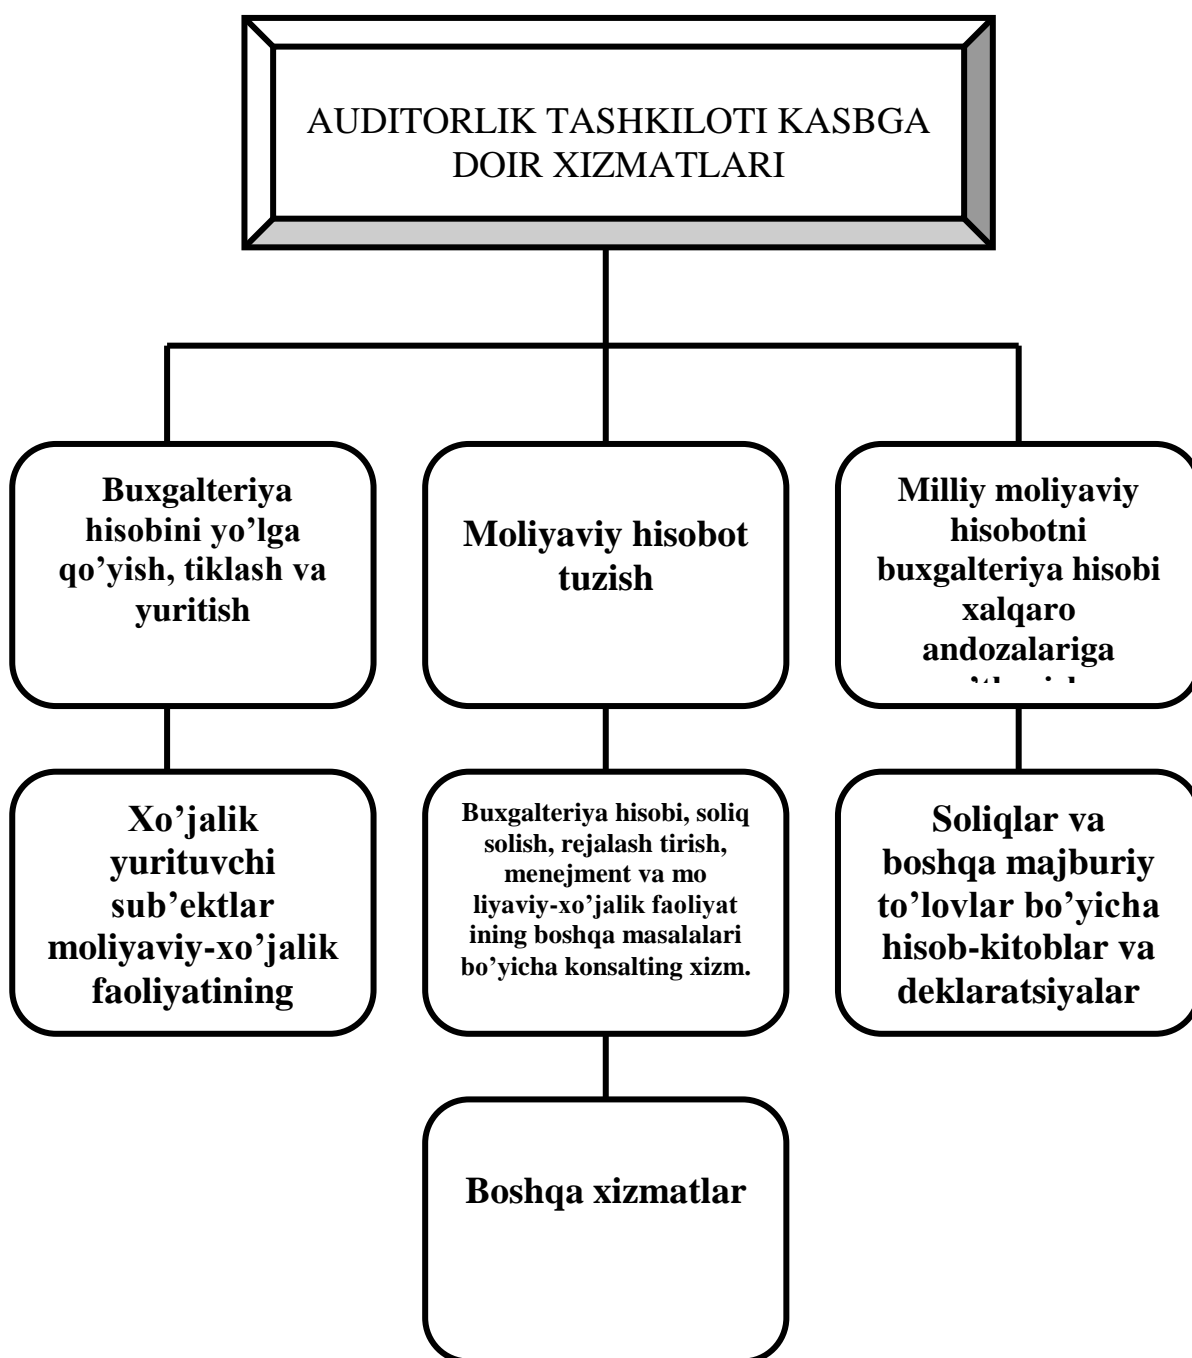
AUDITORLIK TASHKILOTI KASBGA DOIR XIZMATLARI

Buxgalteriya hisobini yo'lga qo'yish, tiklash va yuritish

Moliyaviy hisobot tuzish

Milliy moliyaviy hisobotni buxgalteriya hisobi xalqaro andozalariga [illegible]

Xo'jalik yurituvchi sub'ektlar moliyaviy-xo'jalik faoliyatining

Buxgalteriya hisobi, soliq solish, rejalash tirish, menejment va mo liyaviy-xo'jalik faoliyat ining boshqa masalalari bo'yicha konsalting xizm.

Soliqlar va boshqa majburiy to'lovlar bo'yicha hisob-kitoblar va deklaratsiyalar

Boshqa xizmatlar